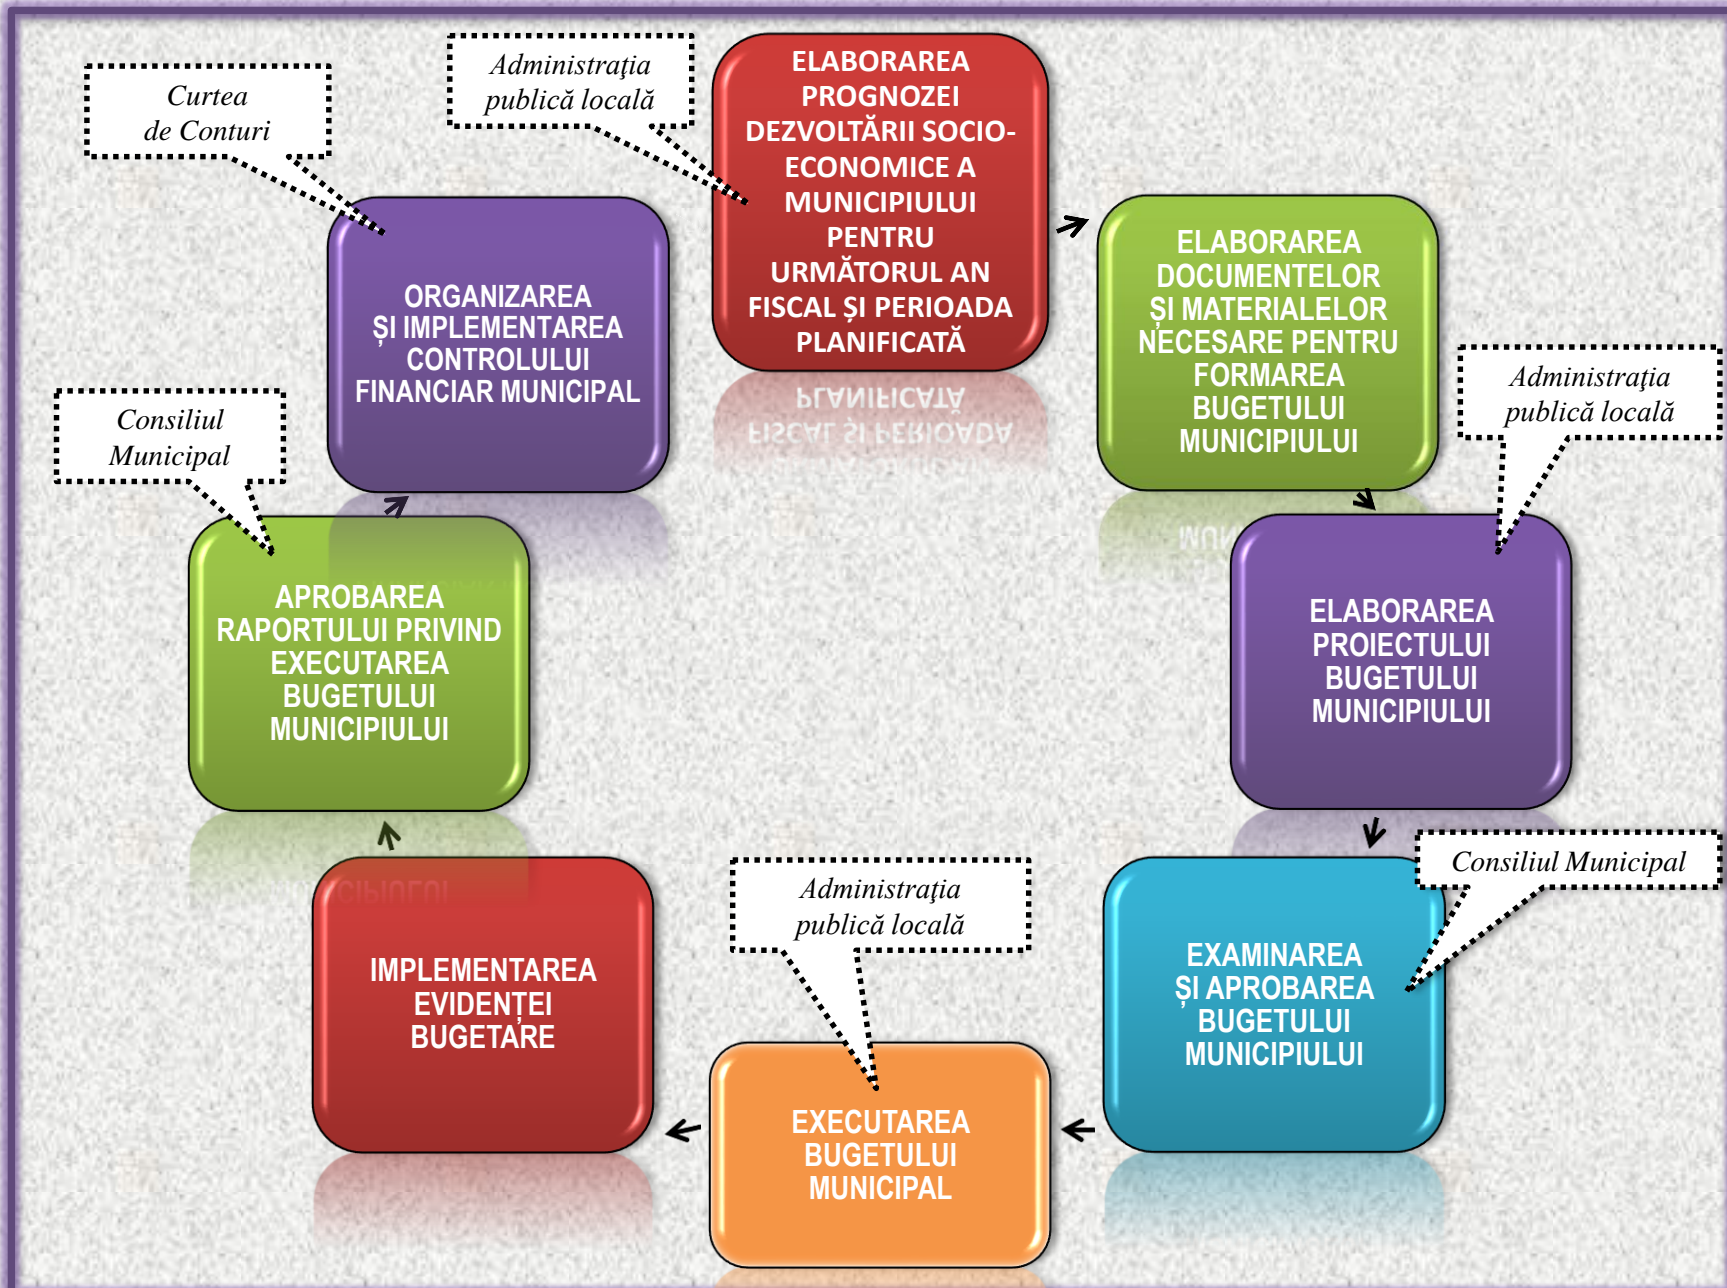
Curtea de Conturi

Administraţia publică locală

ELABORAREA PROGNOZEI DEZVOLTĂRII SOCIO-ECONOMICE A MUNICIPIULUI PENTRU URMĂTORUL AN FISCAL ȘI PERIOADA PLANIFICATĂ

ORGANIZAREA ȘI IMPLEMENTAREA CONTROLULUI FINANCIAR MUNICIPAL

ELABORAREA DOCUMENTELOR ȘI MATERIALELOR NECESARE PENTRU FORMAREA BUGETULUI MUNICIPIULUI

Consiliul Municipal

Administraţia publică locală

APROBAREA RAPORTULUI PRIVIND EXECUTAREA BUGETULUI MUNICIPIULUI

ELABORAREA PROIECTULUI BUGETULUI MUNICIPIULUI

Administraţia publică locală

Consiliul Municipal

IMPLEMENTAREA EVIDENȚEI BUGETARE

EXAMINAREA ȘI APROBAREA BUGETULUI MUNICIPIULUI

EXECUTAREA BUGETULUI MUNICIPAL